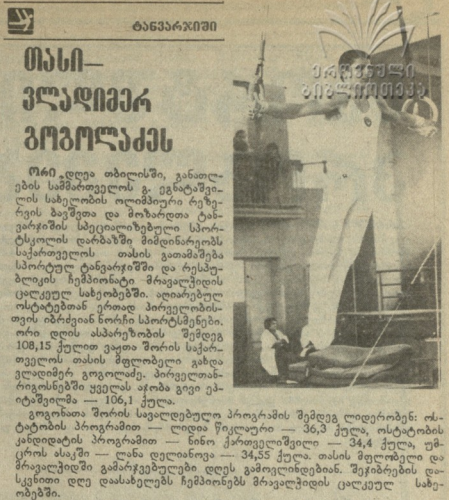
ტანვარჯიში

თასი — ვლადიმერ გოგოლაძეს

ორი დღეა თბილისში, განათლების სამინისტროს გ. ეგნატაშვილის სახელობის ოლიმპიური რეზერვის სკოლისა და მოზარდთა ტანვარჯიშის სპეციალიზებული სპორტსკოლის დარბაზში მიმდინარეობს საქართველოს თასის გათამაშება სპორტულ ტანვარჯიშში და რესპუბლიკის ჩემპიონატი მრავალჭიდის ცალკეულ სახეობებში. აღიარებულ ოსტატებთან ერთად პირველობისთვის იბრძვიან ნორჩი სპორტსმენები. ორი დღის ასპარეზობის შედეგად 108,15 ქულით ვაჟთა შორის საქართველოს თასის მფლობელი გახდა ვლადიმერ გოგოლაძე. პირველობისთვის ვაჟებს შორის ყველას აჯობა გიგი ეპიტაშვილმა — 106,1 ქულა.

გოგონათა შორის სავალდებულო პროგრამის შედეგით ლიდერობენ: ოსტატობის პროგრამით — ლიდია წიკლაური — 36,3 ქულა, ოსტატობის კანდიდატის პროგრამით — ნინო ქართველიშვილი — 34,4 ქულა, უმცროს ასაკში — ლანა ლელიანოვა — 34,55 ქულა. თასის მფლობელი და მრავალჭიდში გამარჯვებულები დღეს გამოვლინდებიან. შეჯიბრების დასკვნით დღეს დასახელდება ჩემპიონები მრავალჭიდის ცალკეულ სახეობებში.

ეროვნული ბიბლიოთეკა